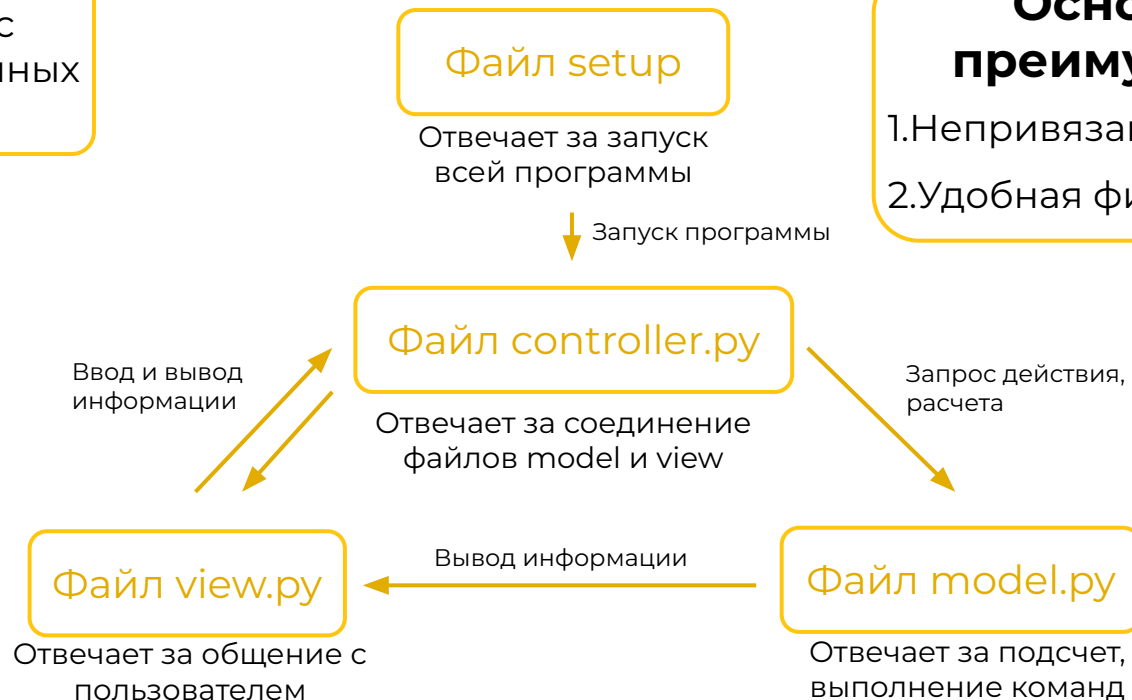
с
нных

Файл setup

Отвечает за запуск всей программы

Осно
преиму

1.Непривяза
2.Удобная фи

Запуск программы

Ввод и вывод информации

Файл controller.py

Отвечает за соединение файлов model и view

Запрос действия, расчета

Файл view.py

Вывод информации

Файл model.py

Отвечает за общение с пользователем

Отвечает за подсчет, выполнение команд